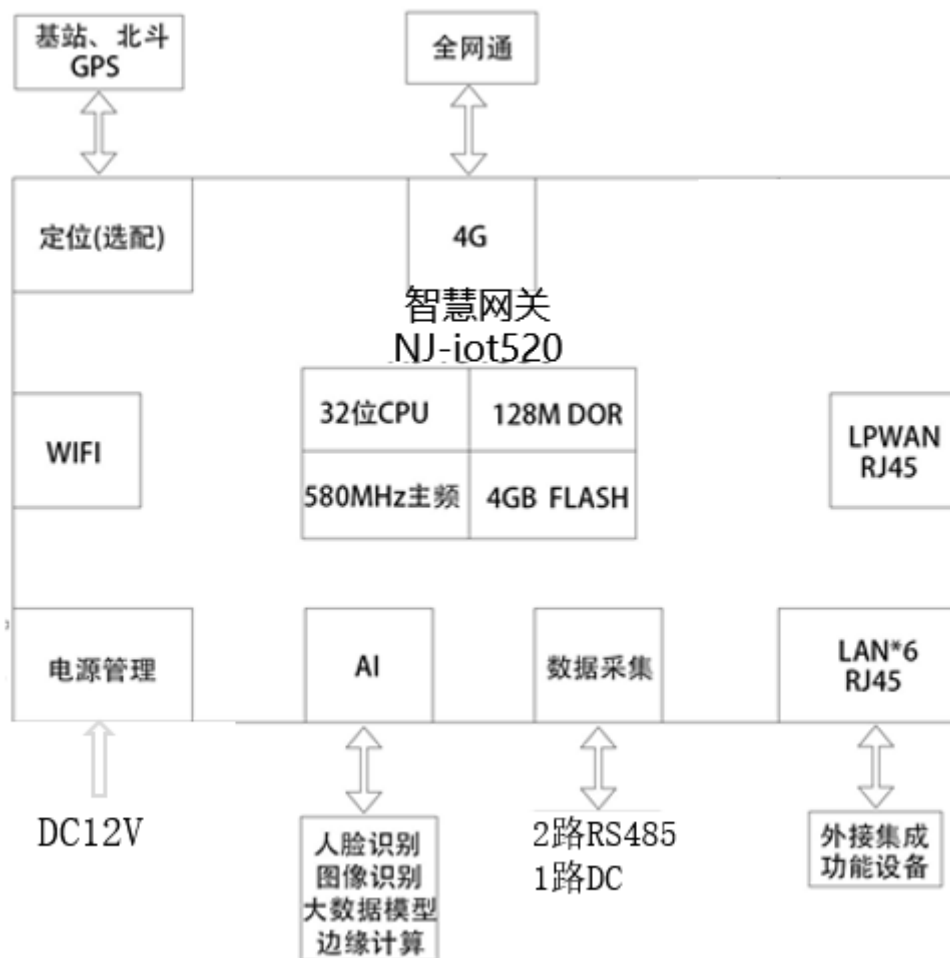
基站、北斗
GPS

全网通

定位(选配)

4G

智慧网关
NJ-iot520

| 32位CPU | 128M DOR |
|---|---|
| 580MHz主频 | 4GB FLASH |

WIFI

LPWAN
RJ45

电源管理

AI

数据采集

LAN*6
RJ45

DC12V

人脸识别
图像识别
大数据模型
边缘计算

2路RS485
1路DC

外接集成
功能设备